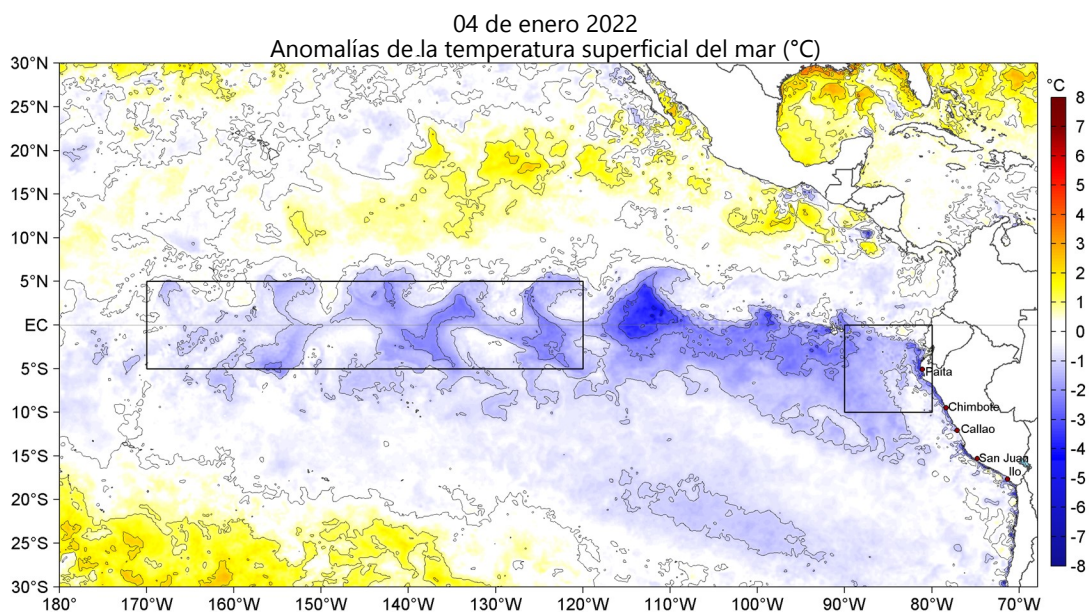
04 de enero 2022
Anomalías de la temperatura superficial del mar (°C)

30°N
25°N
20°N
15°N
10°N
5°N
EC
5°S
10°S
15°S
20°S
25°S
30°S

180°
170°W
160°W
150°W
140°W
130°W
120°W
110°W
100°W
90°W
80°W
70°W

Paita
Chimbote
Callao
San Juan
Ilo

°C
8
7
6
5
4
3
2
1
0
-1
-2
-3
-4
-5
-6
-7
-8